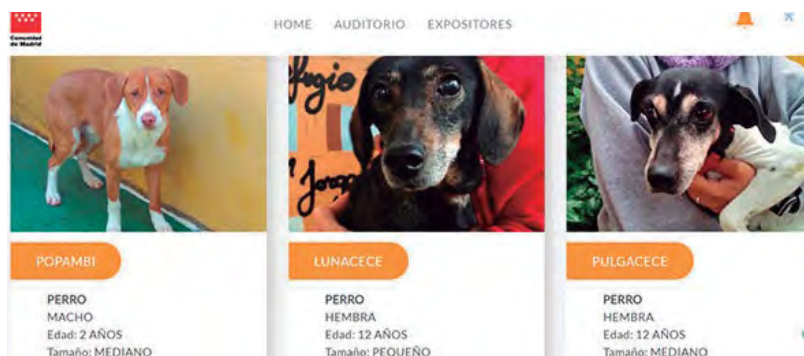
Comunidad de Madrid

HOME AUDITORIO EXPOSITORES

fugio
Jorg

POPAMBI
PERRO
MACHO
Edad: 2 AÑOS
Tamaño: MEDIANO

LUNACECE
PERRO
HEMBRA
Edad: 12 AÑOS
Tamaño: PEQUEÑO

PULGACECE
PERRO
HEMBRA
Edad: 12 AÑOS
Tamaño: MEDIANO